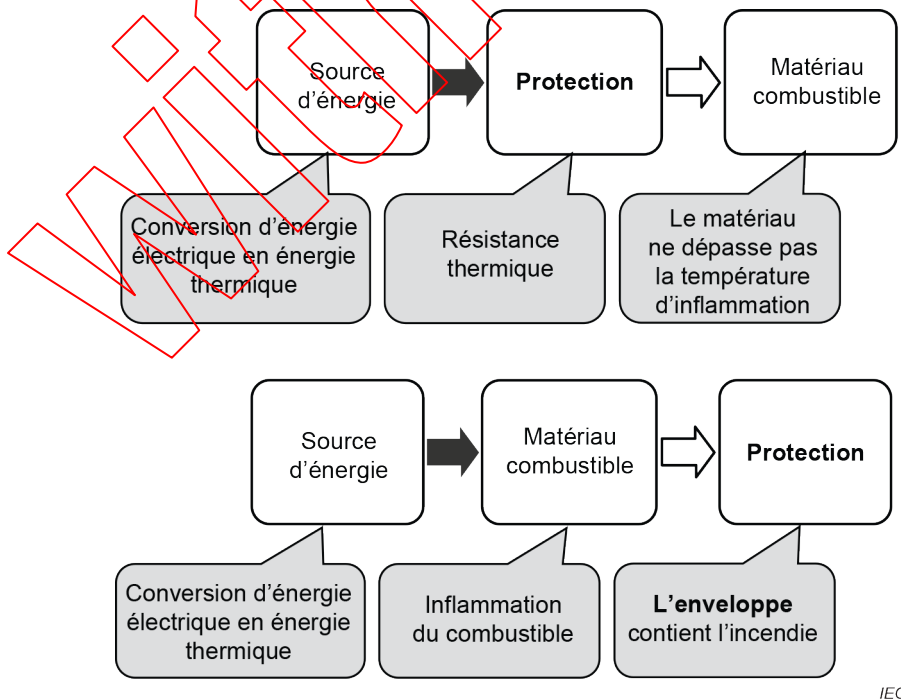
Source d'énergie

Protection

Matériau combustible

Conversion d'énergie électrique en énergie thermique

Résistance thermique

Le matériau ne dépasse pas la température d'inflammation

Source d'énergie

Matériau combustible

Protection

Conversion d'énergie électrique en énergie thermique

Inflammation du combustible

L'enveloppe contient l'incendie

IEC